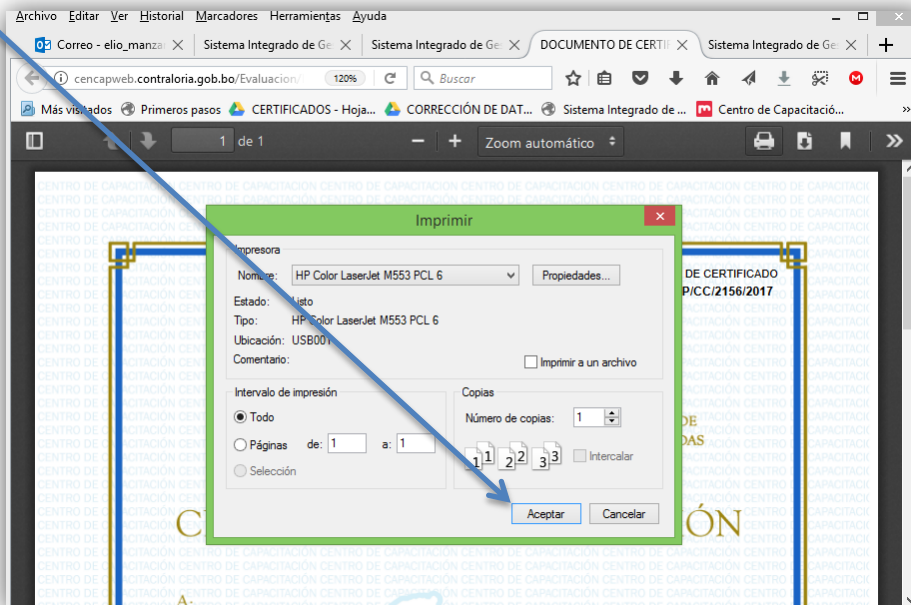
Archivo Editar Ver Historial Marcadores Herramientas Ayuda

Correo - elio_manza | Sistema Integrado de Ge | Sistema Integrado de Ge | DOCUMENTO DE CERTIF | Sistema Integrado de Ge | +

cencapweb.contraloria.gob.bo/Evaluacion/ 120% Buscar

Más visitados | Primeros pasos | CERTIFICADOS - Hoja... | CORRECCIÓN DE DAT... | Sistema Integrado de ... | Centro de Capacitació...

1 de 1 — + Zoom automático

CENTRO DE CAPACITACIÓN CENTRO DE CAPACITACIÓN CENTRO DE CAPACITACIÓN CENTRO DE CAPACITACIÓN CENTRO DE CAPACITACIÓN

DE CERTIFICADO
P/CC/2156/2017

DE
DAS

C ÓN

Imprimir

Impresora
Nombre: HP Color LaserJet M553 PCL 6 | Propiedades...
Estado: Listo
Tipo: HP Color LaserJet M553 PCL 6
Ubicación: USB001
Comentario:
Imprimir a un archivo

Intervalo de impresión
Todo
Páginas de: 1 a: 1
Selección

Copias
Número de copias: 1
1 1 2 2 3 3
Intercalar

Aceptar | Cancelar